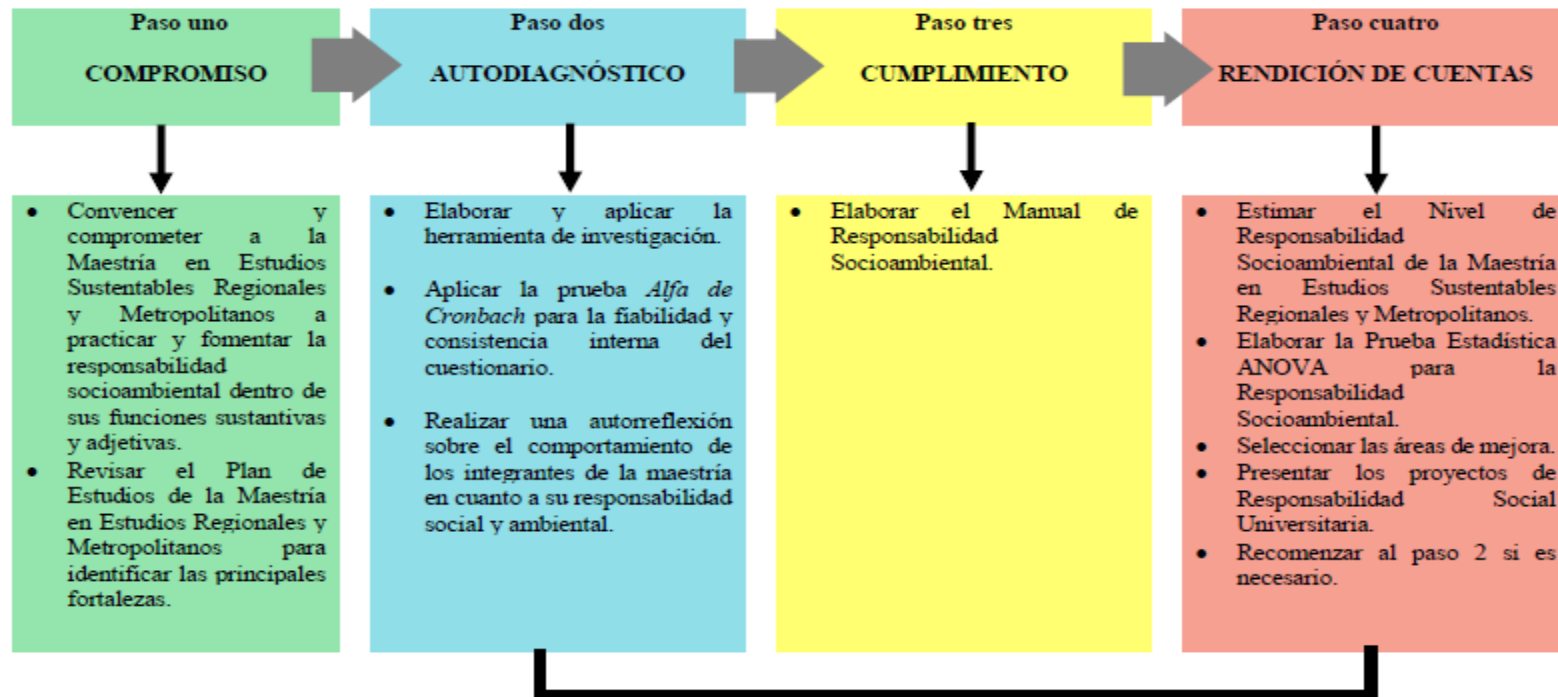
Paso uno

COMPROMISO

- Convencer y comprometer a la Maestría en Estudios Sustentables Regionales y Metropolitanos a practicar y fomentar la responsabilidad socioambiental dentro de sus funciones sustantivas y adjetivas.
- Revisar el Plan de Estudios de la Maestría en Estudios Regionales y Metropolitanos para identificar las principales fortalezas.

Paso dos

AUTODIAGNÓSTICO

- Elaborar y aplicar la herramienta de investigación.

- Aplicar la prueba *Alfa de Cronbach* para la fiabilidad y consistencia interna del cuestionario.

- Realizar una autorreflexión sobre el comportamiento de los integrantes de la maestría en cuanto a su responsabilidad social y ambiental.

Paso tres

CUMPLIMIENTO

- Elaborar el Manual de Responsabilidad Socioambiental.

Paso cuatro

RENDICIÓN DE CUENTAS

- Estimar el Nivel de Responsabilidad Socioambiental de la Maestría en Estudios Sustentables Regionales y Metropolitanos.
- Elaborar la Prueba Estadística ANOVA para la Responsabilidad Socioambiental.
- Seleccionar las áreas de mejora.
- Presentar los proyectos de Responsabilidad Social Universitaria.
- Recomenzar al paso 2 si es necesario.